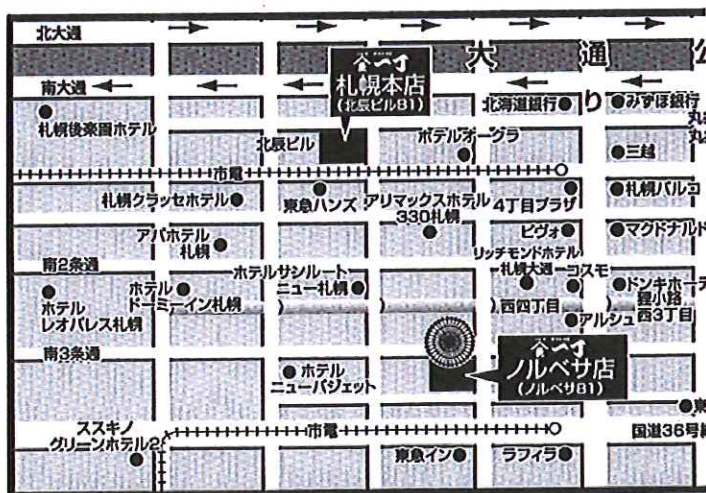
北大通

大 通 公

南大通

札幌本店
(北辰ビル B1)

北海道銀行●

り

●みずほ銀行

丸

丸

●札幌後楽園ホテル

北辰ビル

ホテルオークラ●

●三越

市電

札幌クラッセホテル●

●東急ハンズ

アリマックスホテル 330札幌●

4丁目プラザ●

●札幌パルコ

ピヴォ●

●マクドナルド

アパホテル札幌●

リッチモンドホテル札幌大通●

南2条通

ホテルサンルートニュー札幌●

コスモ●

●ドンキホーテ 狸小路 西3丁目

●ホテル レオパレス札幌

ホテル● ドーミーイン札幌

西四丁目

●アルシュ

南3条通

ノルベサ店
(ノルベサB1)

●ホテル ニューバジェット

●東

ススキノ グリーンホテル2●

市電

国道36号線

東急イン●

ラフィラ●